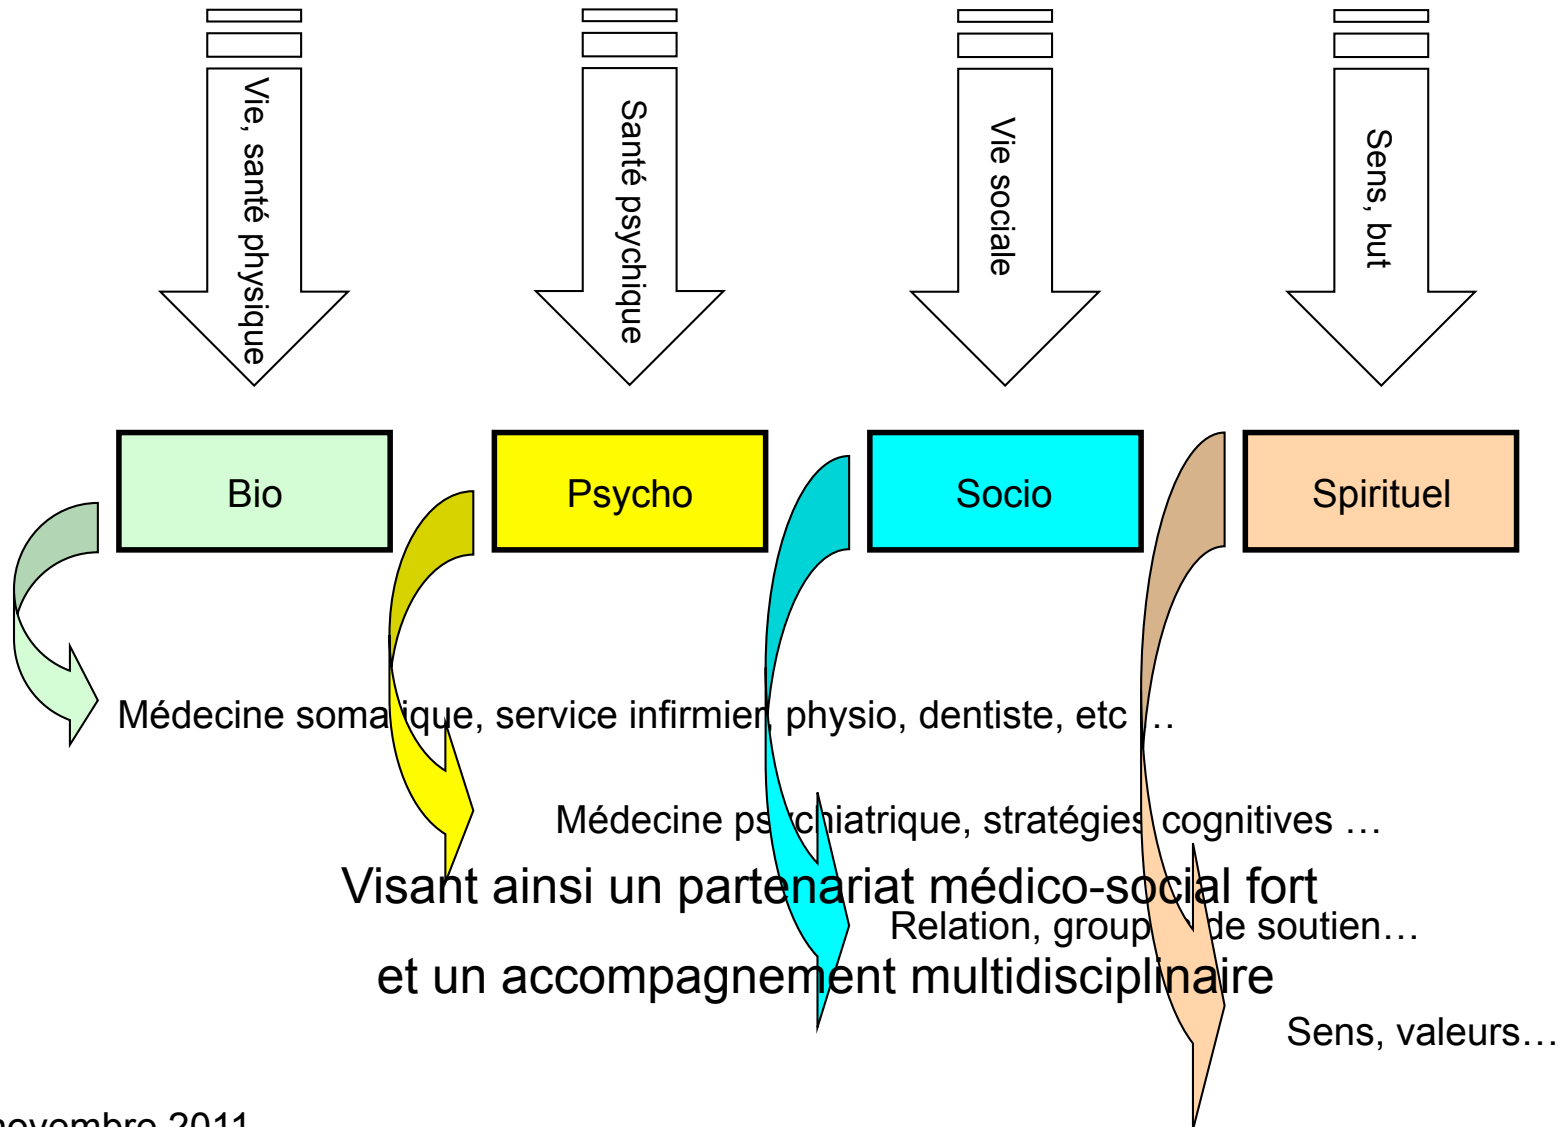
Vie, santé physique

Santé psychique

Vie sociale

Sens, but

Bio

Psycho

Socio

Spirituel

Médecine somatique, service infirmier, physio, dentiste, etc …

Médecine psychiatrique, stratégies cognitives …

Visant ainsi un partenariat médico-social fort

Relation, groupe de soutien…

et un accompagnement multidisciplinaire

Sens, valeurs…

novembre 2011